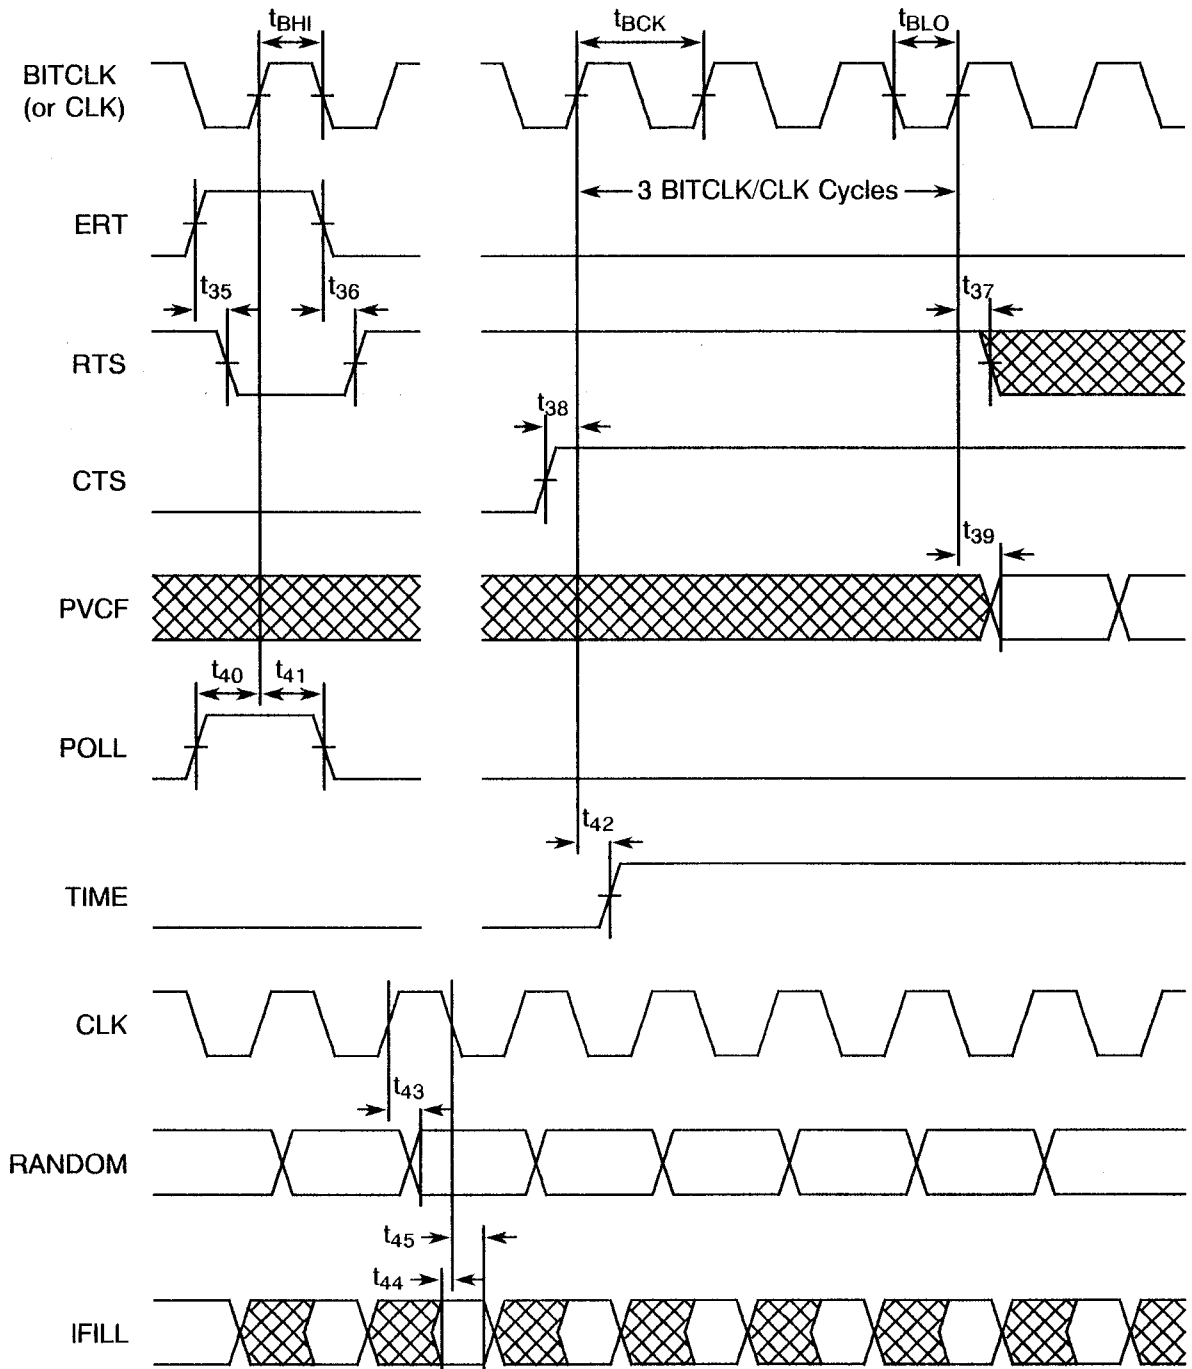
$t_{BHI}$

$t_{BCK}$

$t_{BLO}$

BITCLK (or CLK)

3 BITCLK/CLK Cycles

ERT

$t_{35}$

$t_{36}$

$t_{37}$

RTS

$t_{38}$

CTS

$t_{39}$

PVCF

$t_{40}$

$t_{41}$

POLL

$t_{42}$

TIME

CLK

$t_{43}$

RANDOM

$t_{45}$

$t_{44}$

IFILL